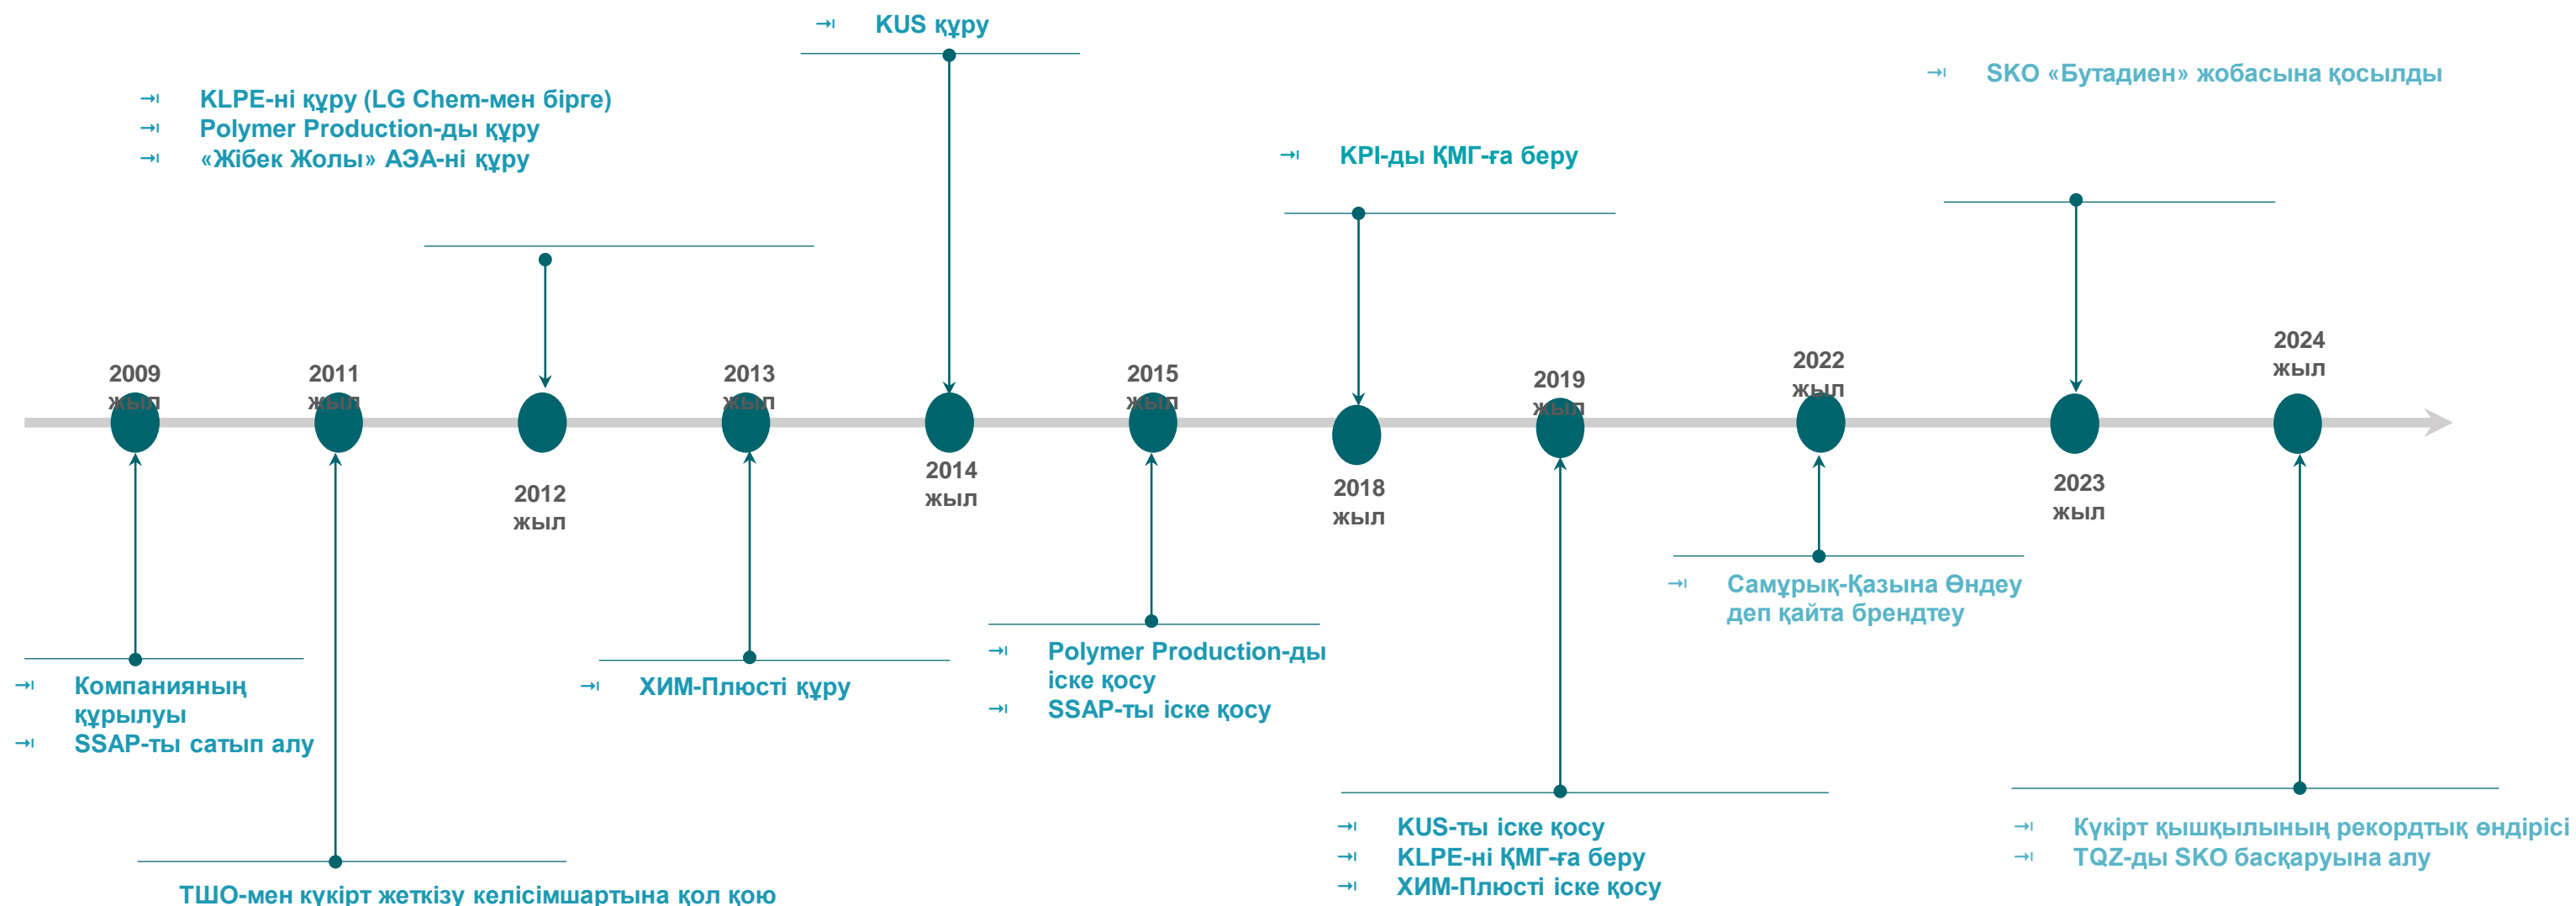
KUS құру

KLPE-ні құру (LG Chem-мен бірге)
Polymer Production-ды құру
«Жібек Жолы» АЭА-ні құру

SKO «Бутадиен» жобасына қосылды

KPI-ды ҚМГ-ға беру

2009 жыл

2011 жыл

2012 жыл

2013 жыл

2014 жыл

2015 жыл

2018 жыл

2019 жыл

2022 жыл

2023 жыл

2024 жыл

Компанияның құрылуы
SSAP-ты сатып алу

ХИМ-Плюсті құру

Polymer Production-ды іске қосу
SSAP-ты іске қосу

Самұрық-Қазына Өңдеу деп қайта брендтеу

KUS-ты іске қосу
KLPE-ні ҚМГ-ға беру
ХИМ-Плюсті іске қосу

Күкірт қышқылының рекордтық өндірісі
TQZ-ды SKO басқаруына алу

ТШО-мен күкірт жеткізу келісімшартына қол қою